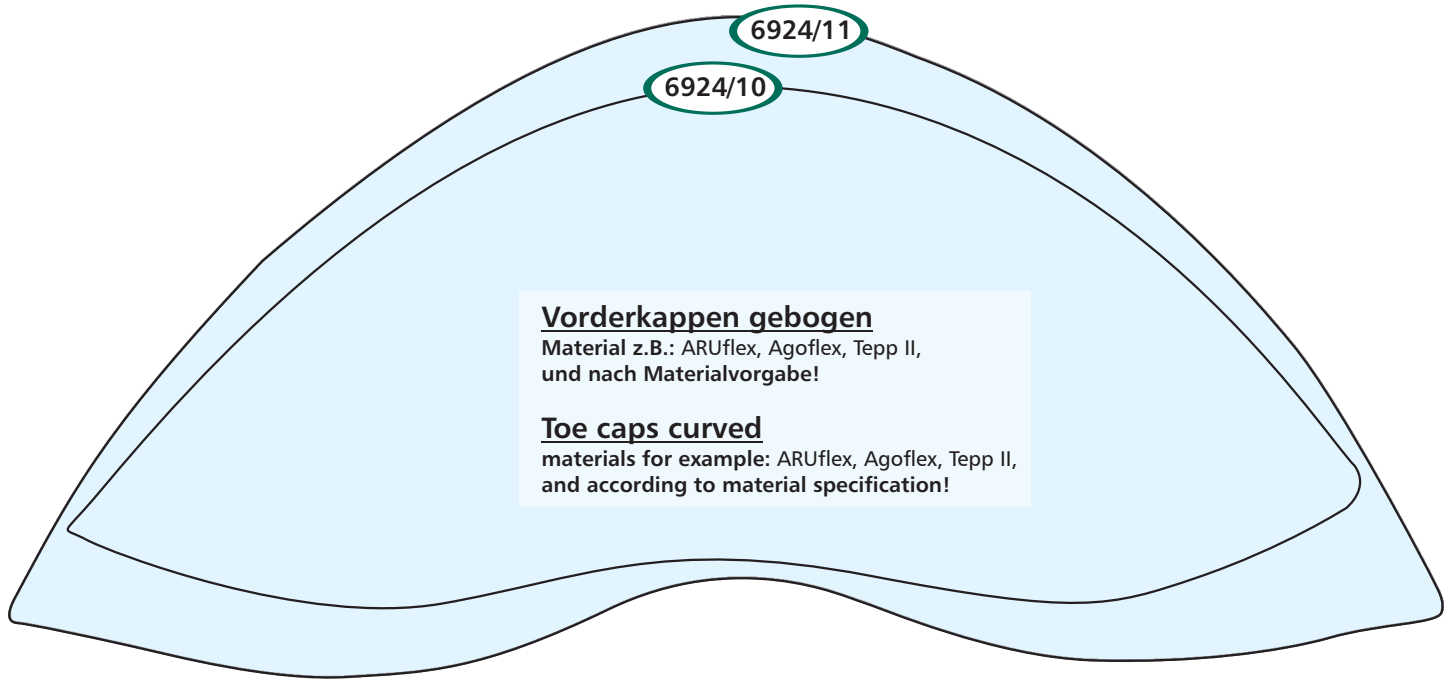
6924/11

6924/10

Vorderkappen gebogen
Material z.B.: ARUflex, Agoflex, Tepp II, und nach Materialvorgabe!

Toe caps curved
materials for example: ARUflex, Agoflex, Tepp II, and according to material specification!